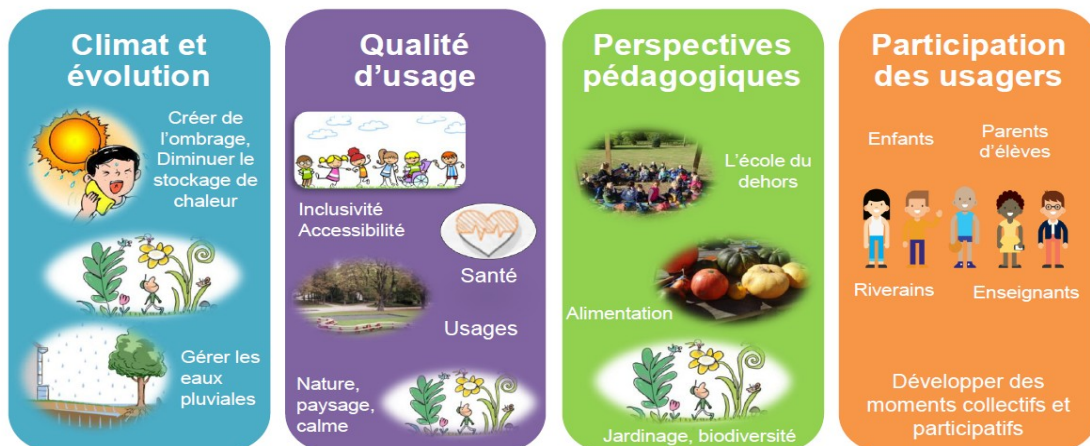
Climat et évolution

Créer de l'ombrage, Diminuer le stockage de chaleur

Gérer les eaux pluviales

Qualité d'usage

Inclusivité Accessibilité

Santé

Usages

Nature, paysage, calme

Perspectives pédagogiques

L'école du dehors

Alimentation

Jardinage, biodiversité

Participation des usagers

Enfants

Parents d'élèves

Riverains

Enseignants

Développer des moments collectifs et participatifs